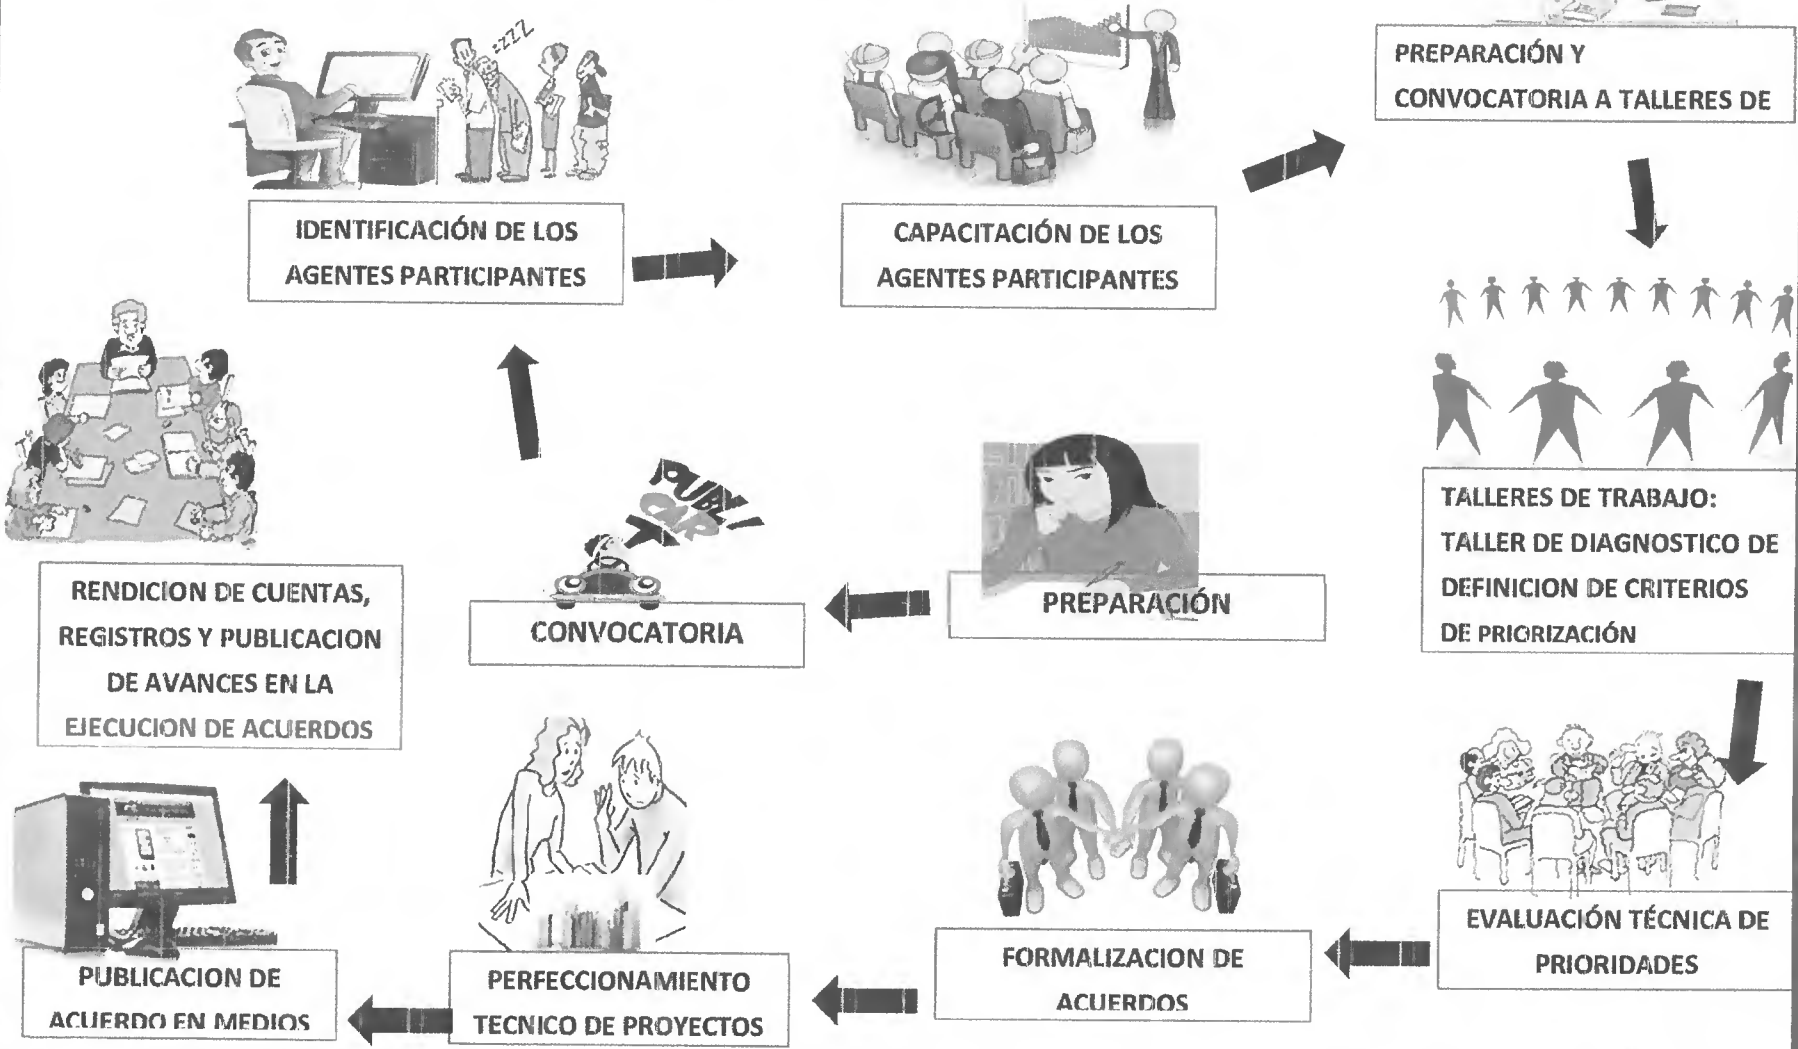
zzZ

IDENTIFICACIÓN DE LOS AGENTES PARTICIPANTES

CAPACITACIÓN DE LOS AGENTES PARTICIPANTES

PREPARACIÓN Y CONVOCATORIA A TALLERES DE

TALLERES DE TRABAJO: TALLER DE DIAGNOSTICO DE DEFINICION DE CRITERIOS DE PRIORIZACIÓN

PREPARACIÓN

¡PUBLICAR!

CONVOCATORIA

RENDICION DE CUENTAS, REGISTROS Y PUBLICACION DE AVANCES EN LA EJECUCION DE ACUERDOS

EVALUACIÓN TÉCNICA DE PRIORIDADES

FORMALIZACION DE ACUERDOS

PERFECCIONAMIENTO TECNICO DE PROYECTOS

PUBLICACION DE ACUERDO EN MEDIOS